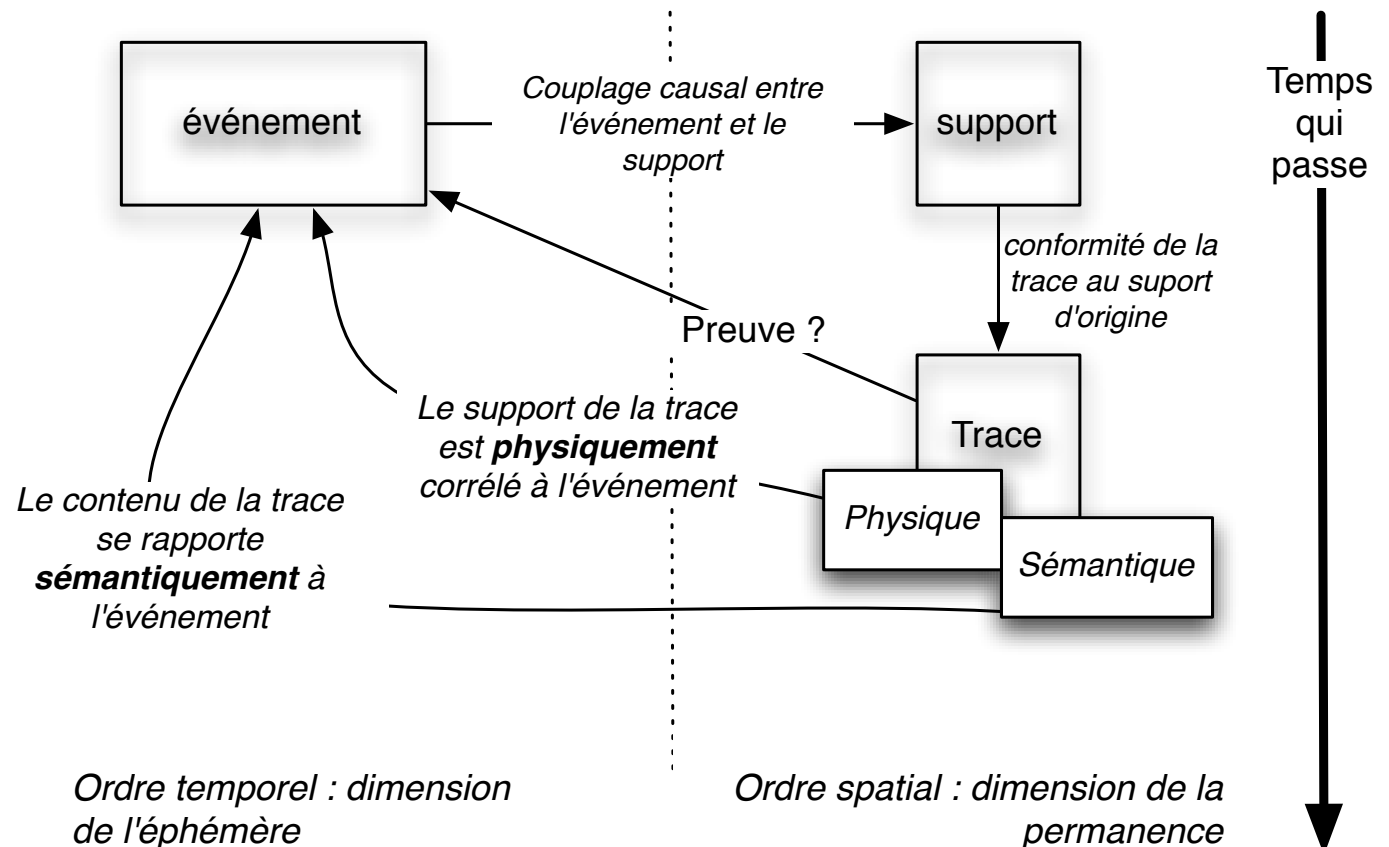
événement

Couplage causal entre l'événement et le support

support

Temps qui passe

conformité de la trace au suport d'origine

Preuve ?

Le support de la trace est **physiquement** corrélé à l'événement

Trace

Physique

Sémantique

Le contenu de la trace se rapporte **sémantiquement** à l'événement

Ordre temporel : dimension de l'éphémère

Ordre spatial : dimension de la permanence